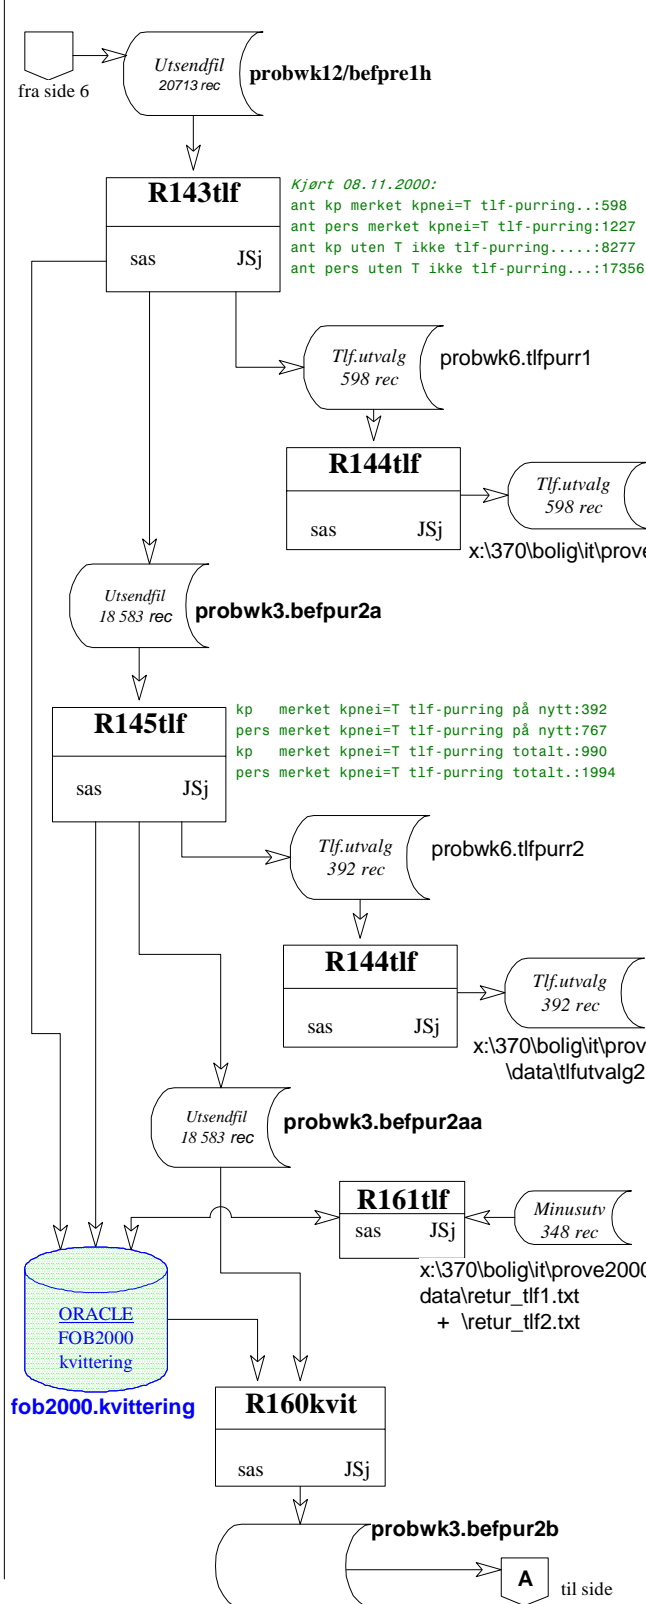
fra side 6

Utsendfil
20713 rec
probwk12/befpre1h

R143tlf
sas JSj

Kjørt 08.11.2000:
ant kp merket kpnei=T tlf-purring..:598
ant pers merket kpnei=T tlf-purring:1227
ant kp uten T ikke tlf-purring.....:8277
ant pers uten T ikke tlf-purring...:17356

Tlf.utvalg
598 rec
probwk6.tlfpurr1

R144tlf
sas JSj

Tlf.utvalg
598 rec
x:\370\bolig\it\prove

Utsendfil
18 583 rec
probwk3.befpur2a

R145tlf
sas JSj

kp merket kpnei=T tlf-purring på nytt:392
pers merket kpnei=T tlf-purring på nytt:767
kp merket kpnei=T tlf-purring totalt.:990
pers merket kpnei=T tlf-purring totalt.:1994

Tlf.utvalg
392 rec
probwk6.tlfpurr2

R144tlf
sas JSj

Tlf.utvalg
392 rec
x:\370\bolig\it\prov
\data\tlfutvalg2

Utsendfil
18 583 rec
probwk3.befpur2aa

R161tlf
sas JSj

Minusutv
348 rec
x:\370\bolig\it\prove200
data\retur_tlf1.txt
+ \retur_tlf2.txt

ORACLE
FOB2000
kvittering
fob2000.kvittering

R160kvit
sas JSj

probwk3.befpur2b

A
til side